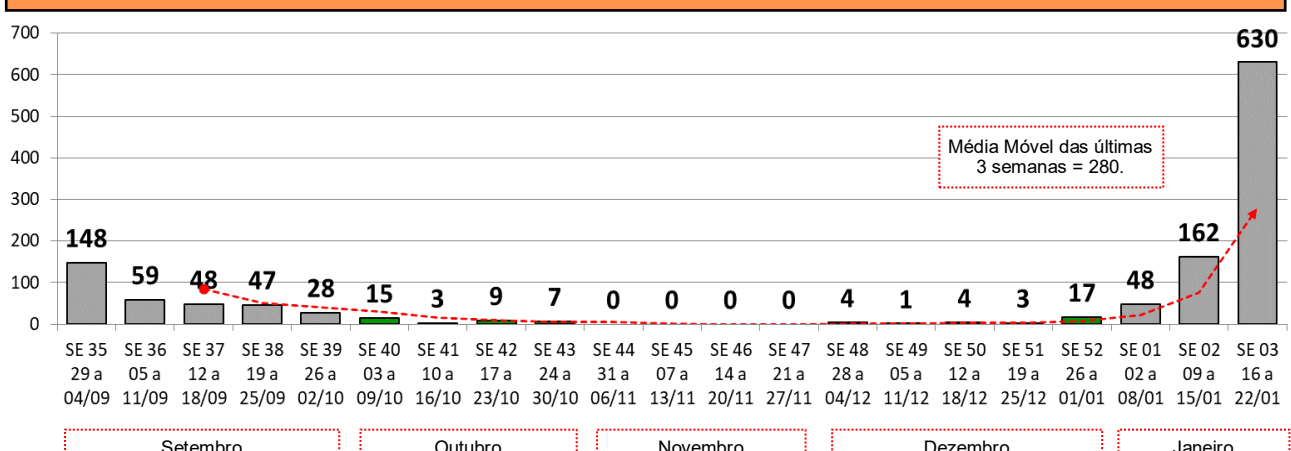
700
600
500
400
300
200
100
0

148
59
48
47
28
15
3
9
7
0
0
0
0
4
1
4
3
17
48
162
630

Média Móvel das últimas 3 semanas = 280.

SE 35 29 a 04/09
SE 36 05 a 11/09
SE 37 12 a 18/09
SE 38 19 a 25/09
SE 39 26 a 02/10
SE 40 03 a 09/10
SE 41 10 a 16/10
SE 42 17 a 23/10
SE 43 24 a 30/10
SE 44 31 a 06/11
SE 45 07 a 13/11
SE 46 14 a 20/11
SE 47 21 a 27/11
SE 48 28 a 04/12
SE 49 05 a 11/12
SE 50 12 a 18/12
SE 51 19 a 25/12
SE 52 26 a 01/01
SE 01 02 a 08/01
SE 02 09 a 15/01
SE 03 16 a 22/01

Setembro
Outubro
Novembro
Dezembro
Janeiro